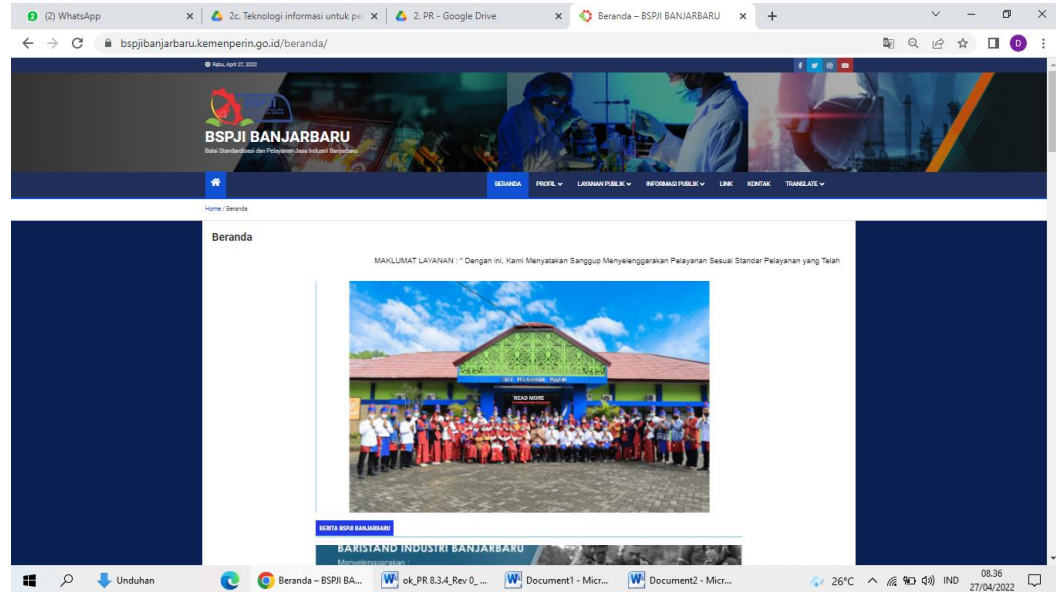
(2) WhatsApp
2c. Teknologi informasi untuk pe
2. PR - Google Drive
Beranda – BSPJI BANJARBARU
bspjibanjarbaru.kemenperin.go.id/beranda/

Rabu, April 27, 2022

BSPJI BANJARBARU
Balai Standardisasi dan Pelayanan Jasa Industri Banjarbaru

BERANDA PROFIL LAYANAN PUBLIK INFORMASI PUBLIK LINK KONTAK TRANSLATE

Home / Beranda

Beranda

MAKLUMAT LAYANAN : " Dengan ini, Kami Menyatakan Sanggup Menyelenggarakan Pelayanan Sesuai Standar Pelayanan yang Telah

UNIT PELAYANAN PUBLIK

READ MORE

BERITA BSPJI BANJARBARU

BARISTAND INDUSTRI BANJARBARU
Menyelenggarakan :

Unduhan
Beranda – BSPJI BA...
ok_PR 8.3.4_Rev 0_...
Document1 - Micr...
Document2 - Micr...
26°C
IND
08.36
27/04/2022